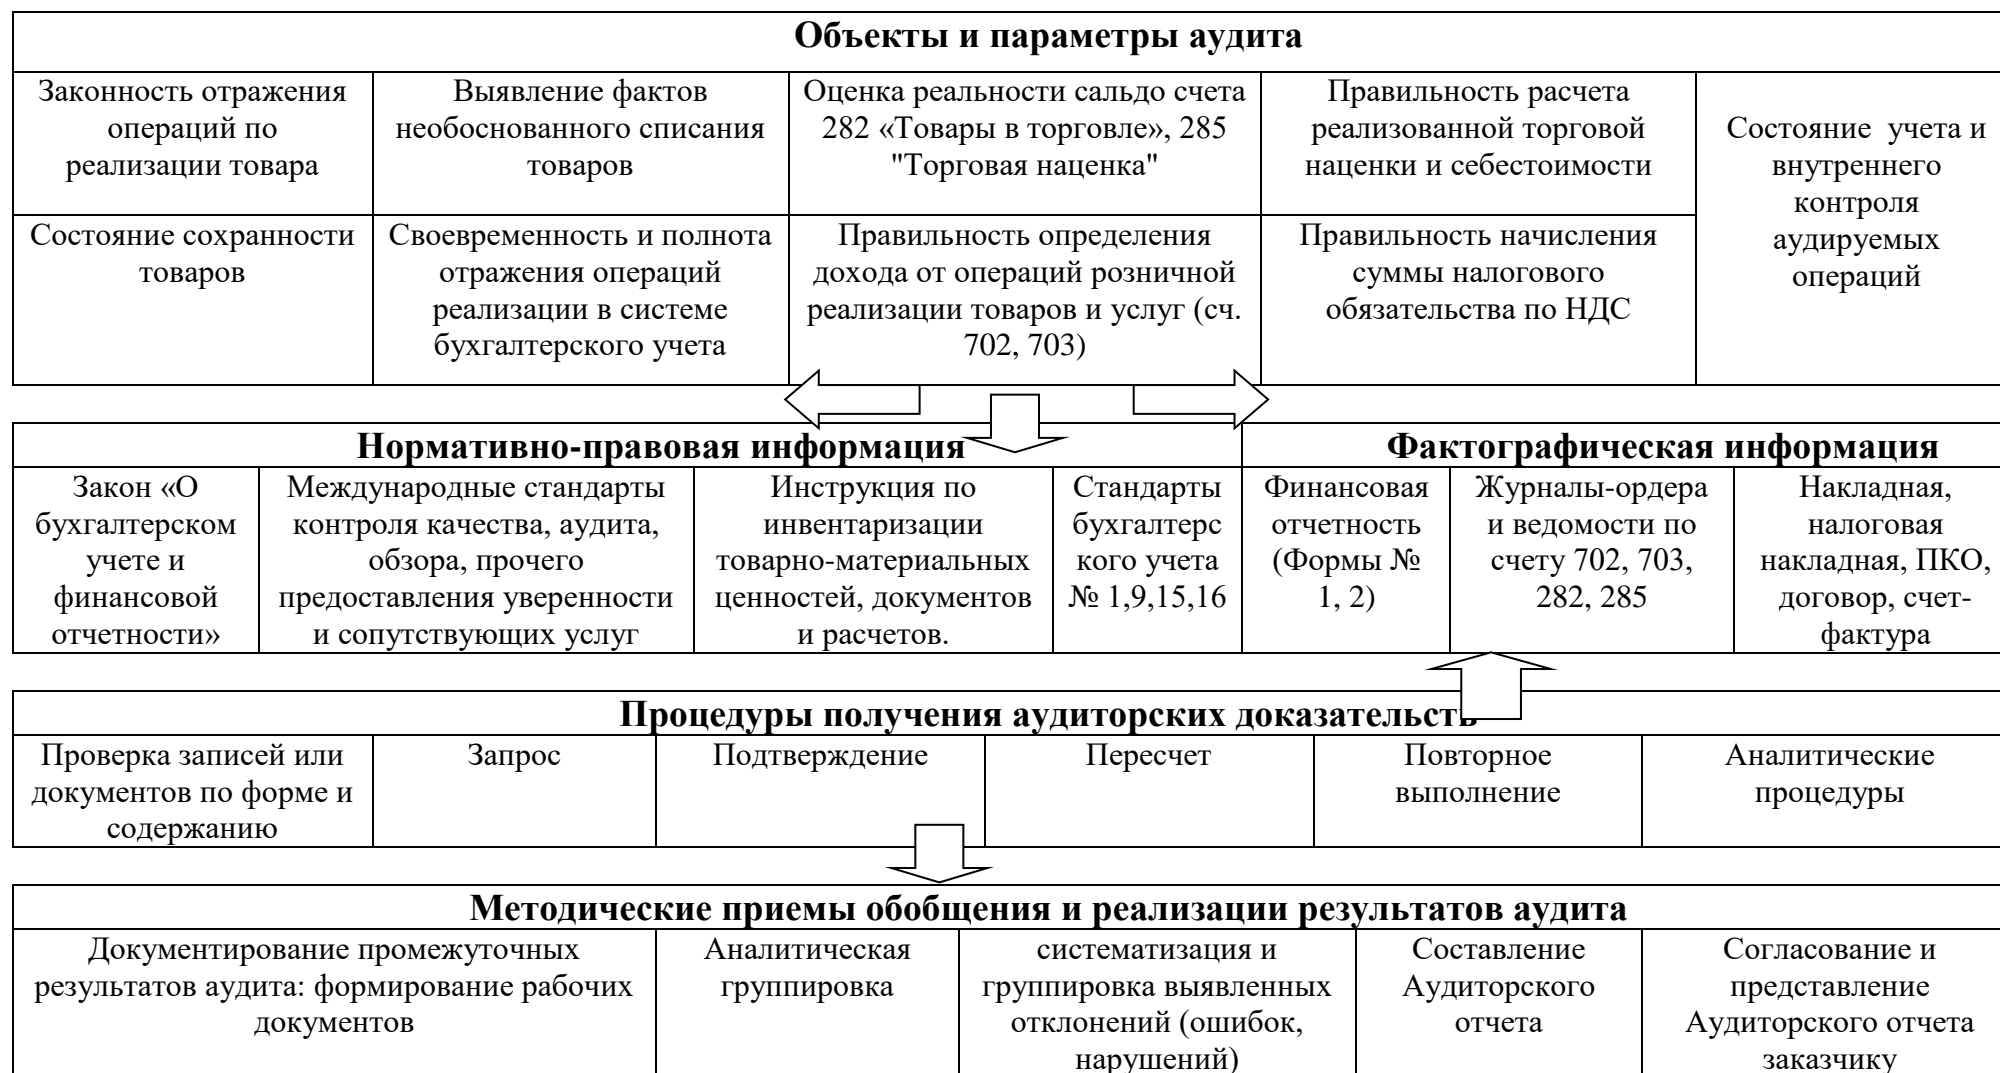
**Объекты и параметры аудита**

| Законность отражения операций по реализации товара | Выявление фактов необоснованного списания товаров | Оценка реальности сальдо счета 282 «Товары в торговле», 285 "Торговая наценка" | Правильность расчета реализованной торговой наценки и себестоимости | Состояние учета и внутреннего контроля аудируемых операций |
|---|---|---|---|---|
| Состояние сохранности товаров | Своевременность и полнота отражения операций реализации в системе бухгалтерского учета | Правильность определения дохода от операций розничной реализации товаров и услуг (сч. 702, 703) | Правильность начисления суммы налогового обязательства по НДС | |

**Нормативно-правовая информация** | **Фактографическая информация**

| Закон «О бухгалтерском учете и финансовой отчетности» | Международные стандарты контроля качества, аудита, обзора, прочего предоставления уверенности и сопутствующих услуг | Инструкция по инвентаризации товарно-материальных ценностей, документов и расчетов. | Стандарты бухгалтерского учета № 1,9,15,16 | Финансовая отчетность (Формы № 1, 2) | Журналы-ордера и ведомости по счету 702, 703, 282, 285 | Накладная, налоговая накладная, ПКО, договор, счет-фактура |
|---|---|---|---|---|---|---|

**Процедуры получения аудиторских доказательств**

| Проверка записей или документов по форме и содержанию | Запрос | Подтверждение | Пересчет | Повторное выполнение | Аналитические процедуры |
|---|---|---|---|---|---|

**Методические приемы обобщения и реализации результатов аудита**

| Документирование промежуточных результатов аудита: формирование рабочих документов | Аналитическая группировка | систематизация и группировка выявленных отклонений (ошибок, нарушений) | Составление Аудиторского отчета | Согласование и представление Аудиторского отчета заказчику |
|---|---|---|---|---|